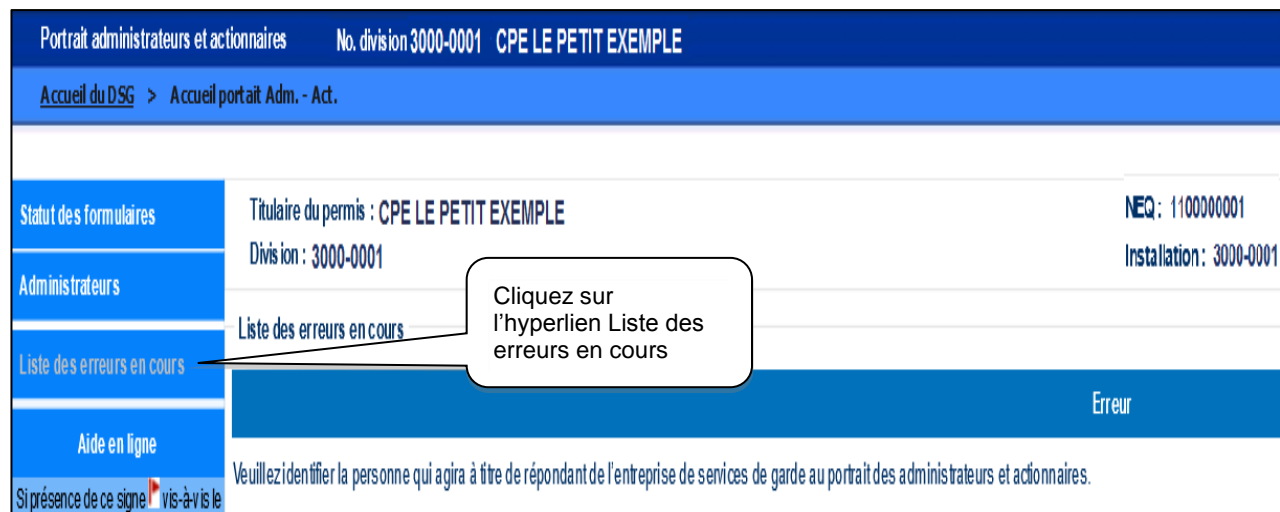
Portrait administrateurs et actionnaires No. division 3000-0001 CPE LE PETIT EXEMPLE

Accueil du DSG > Accueil portait Adm. - Act.

Statut des formulaires

Administrateurs

Liste des erreurs en cours

Aide en ligne

Si présence de ce signe vis-à-vis le

Titulaire du permis : CPE LE PETIT EXEMPLE

Division : 3000-0001

NEQ : 1100000001

Installation : 3000-0001

Cliquez sur l'hyperlien Liste des erreurs en cours

Liste des erreurs en cours

Erreur

Veuillez identifier la personne qui agira à titre de répondant de l'entreprise de services de garde au portrait des administrateurs et actionnaires.